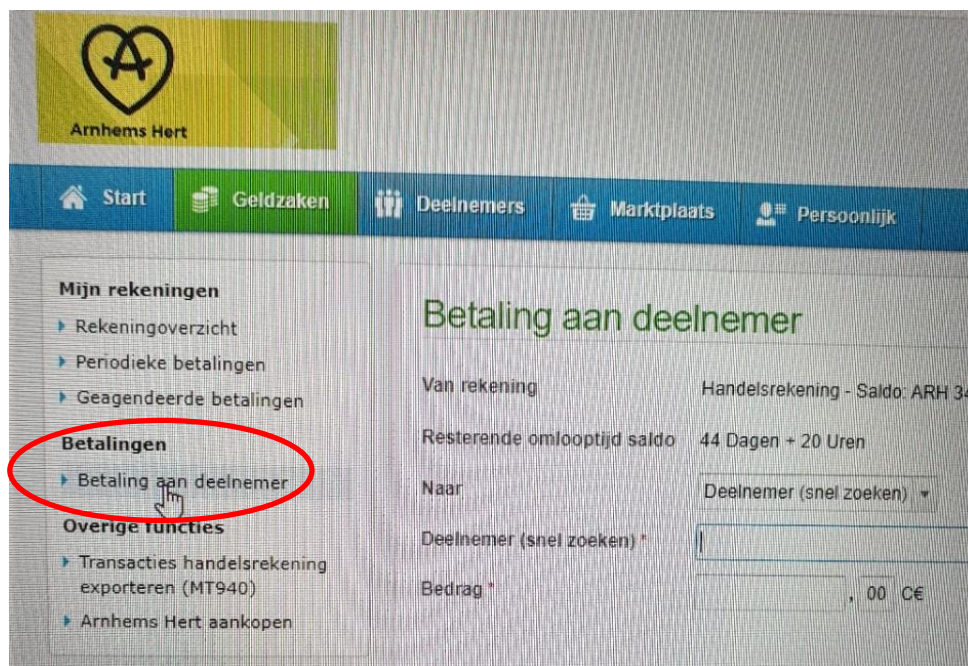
Arnhems Hert

Start
Geldzaken
Deelnemers
Marktplaats
Persoonlijk

Mijn rekeningen
Rekeningoverzicht
Periodieke betalingen
Geagendeerde betalingen

Betalingen
Betaling aan deelnemer

Overige functies
Transacties handelsrekening exporteren (MT940)
Arnhems Hert aankopen

Betaling aan deelnemer

Van rekening
Handelsrekening - Saldo: ARH 3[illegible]

Resterende omlooptijd saldo
44 Dagen + 20 Uren

Naar
Deelnemer (snel zoeken)

Deelnemer (snel zoeken) *

Bedrag *
, 00 C€